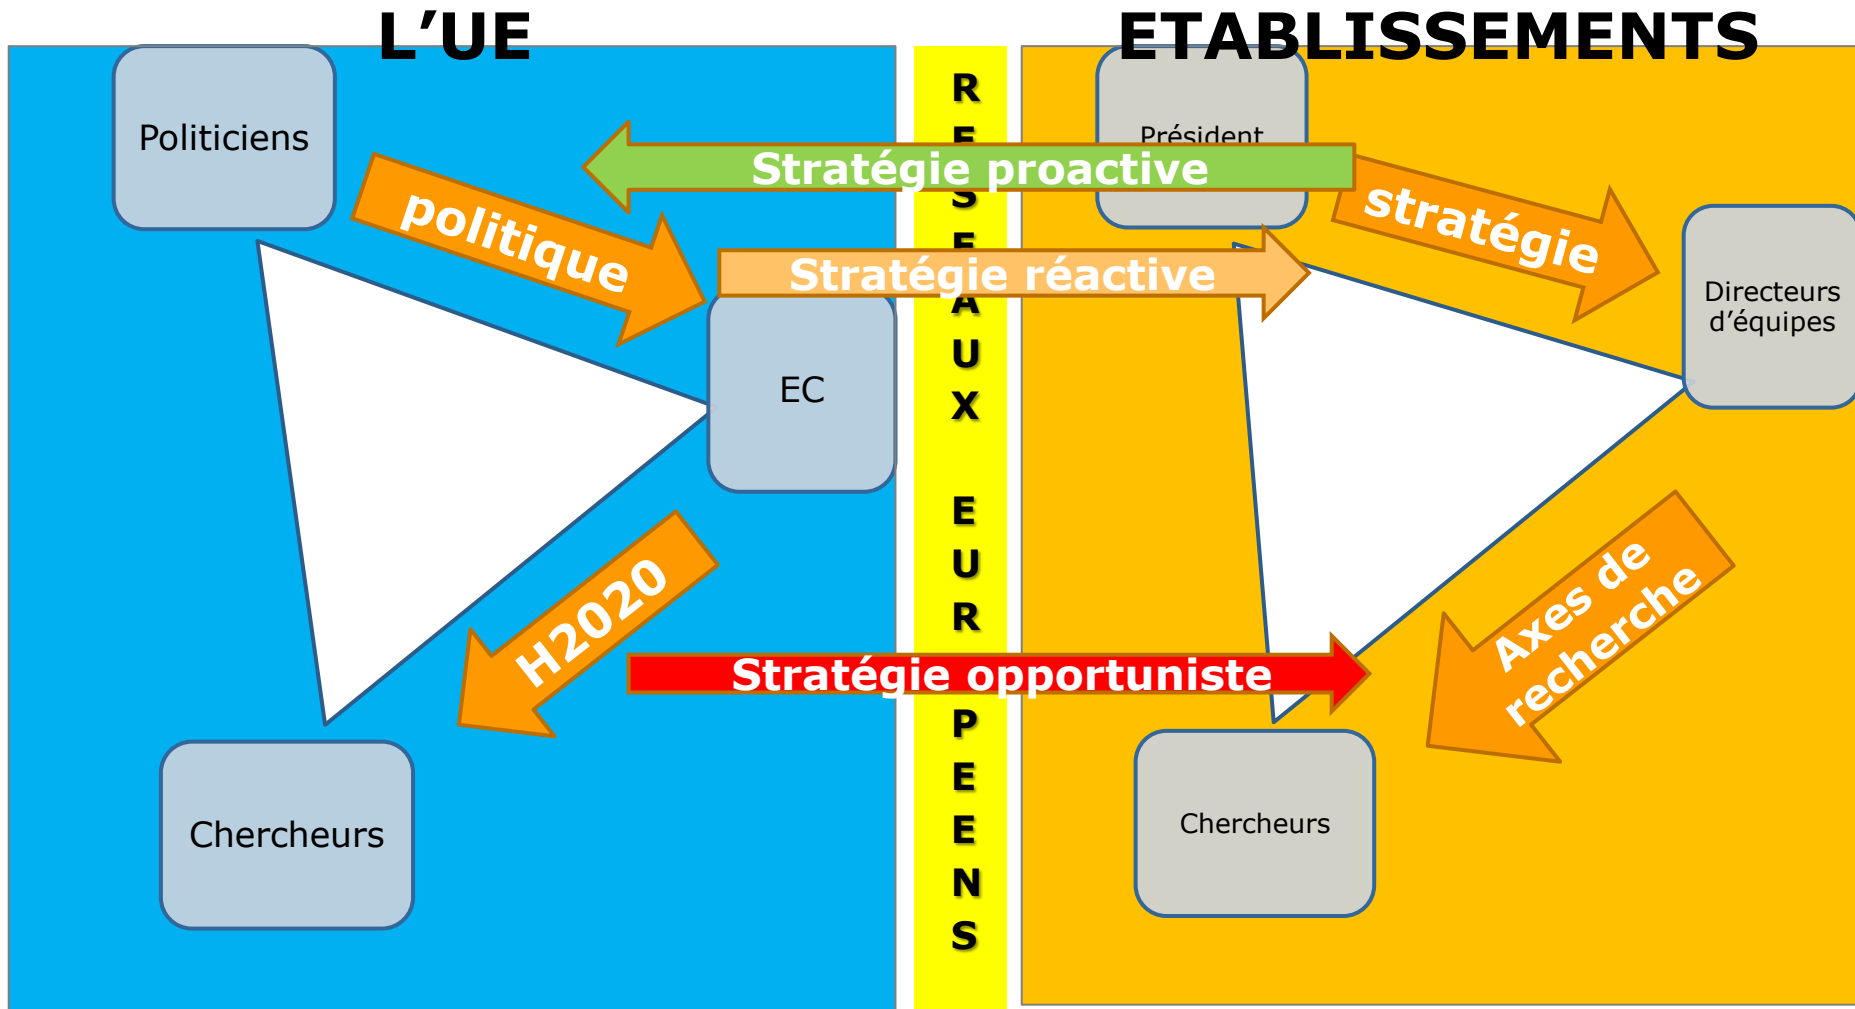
L'UE

ETABLISSEMENTS

Politiciens

politique

EC

H2020

Chercheurs

R E S E A U X E U R O P E E N S

Stratégie proactive

Stratégie réactive

Stratégie opportuniste

Président

stratégie

Directeurs d'équipes

Axes de recherche

Chercheurs